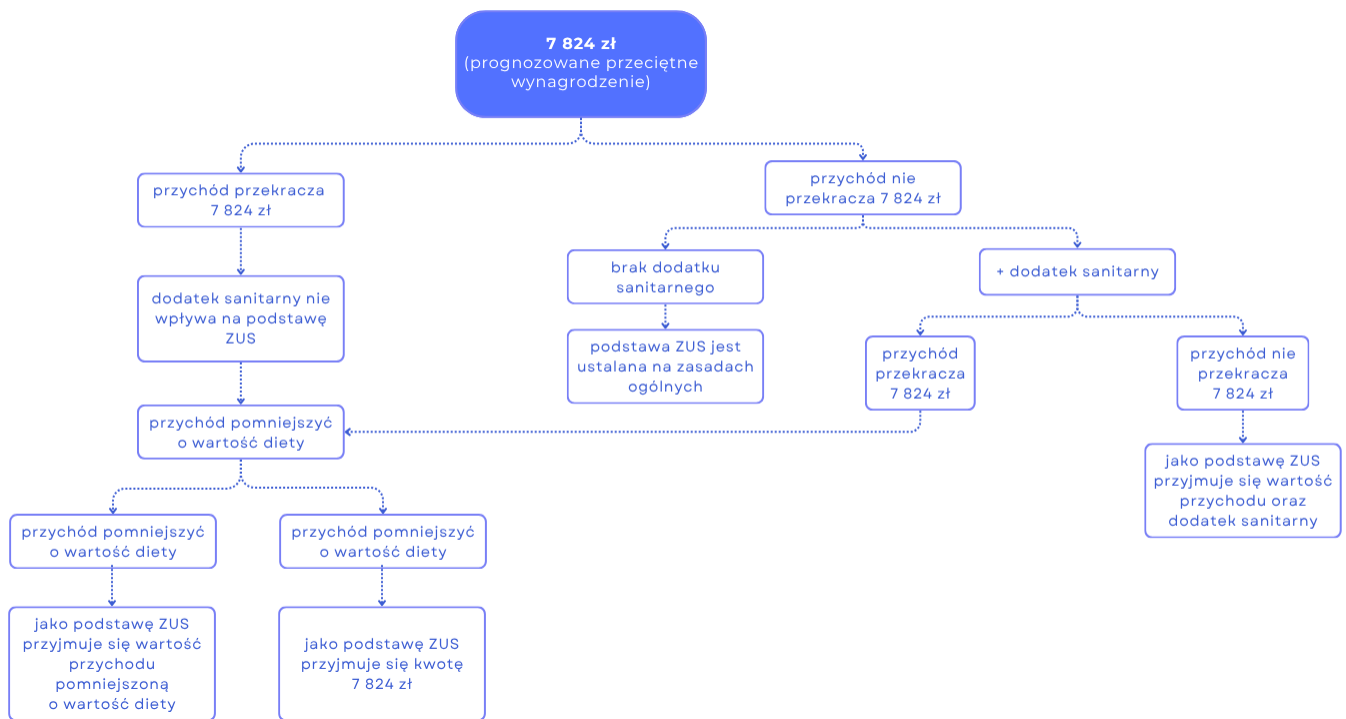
7 824 zł
(prognozowane przeciętne wynagrodzenie)

przychód przekracza 7 824 zł

dodatek sanitarny nie wpływa na podstawę ZUS

przychód pomniejszyć o wartość diety

przychód pomniejszyć o wartość diety

jako podstawę ZUS przyjmuje się wartość przychodu pomniejszoną o wartość diety

przychód pomniejszyć o wartość diety

jako podstawę ZUS przyjmuje się kwotę 7 824 zł

przychód nie przekracza 7 824 zł

brak dodatku sanitarnego

podstawa ZUS jest ustalana na zasadach ogólnych

+ dodatek sanitarny

przychód przekracza 7 824 zł

przychód nie przekracza 7 824 zł

jako podstawę ZUS przyjmuje się wartość przychodu oraz dodatek sanitarny